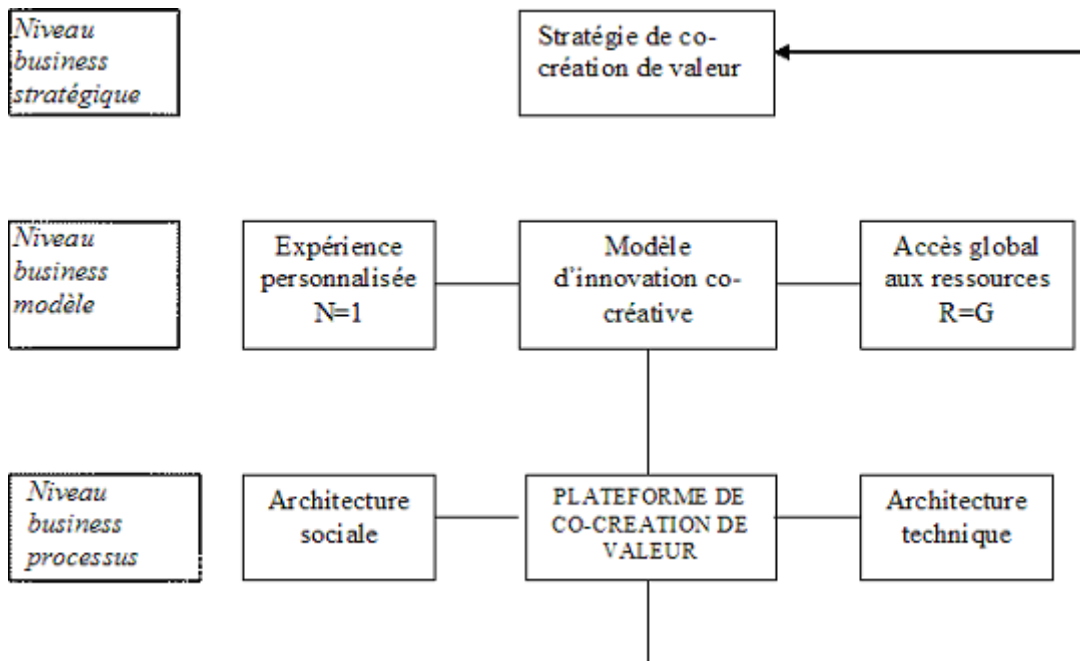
Niveau business stratégique

Stratégie de co-création de valeur

Niveau business modèle

Expérience personnalisée N=1

Modèle d'innovation co-créative

Accès global aux ressources R=G

Niveau business processus

Architecture sociale

PLATEFORME DE CO-CREATION DE VALEUR

Architecture technique